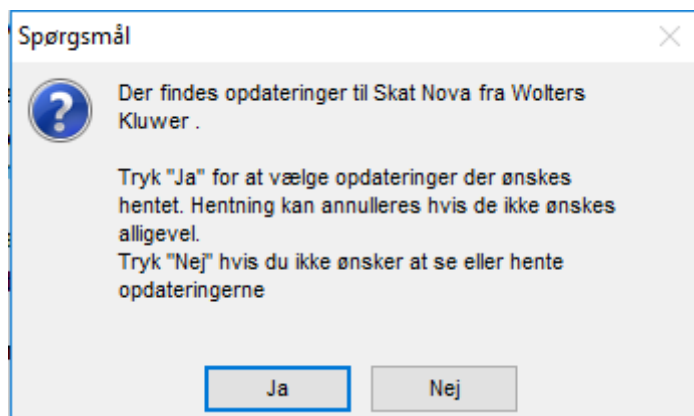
Spørgsmål

?

Der findes opdateringer til Skat Nova fra Wolters Kluwer .

Tryk "Ja" for at vælge opdateringer der ønskes hentet. Hentning kan annulleres hvis de ikke ønskes alligevel.
Tryk "Nej" hvis du ikke ønsker at se eller hente opdateringerne

Ja

Nej